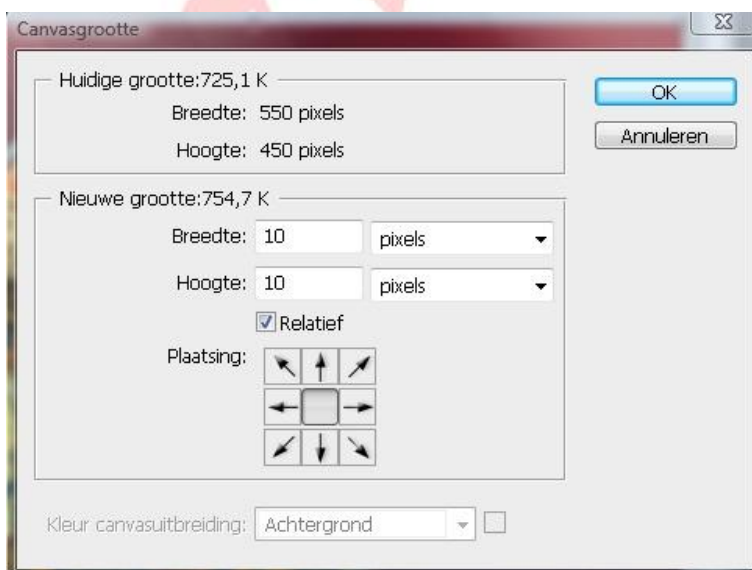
Canvasgrootte

Huidige grootte:725,1 K

Breedte: 550 pixels

Hoogte: 450 pixels

OK

Annuleren

Nieuwe grootte:754,7 K

Breedte: 10 pixels

Hoogte: 10 pixels

Relatief

Plaatsing:

Kleur canvasuitbreiding: Achtergrond